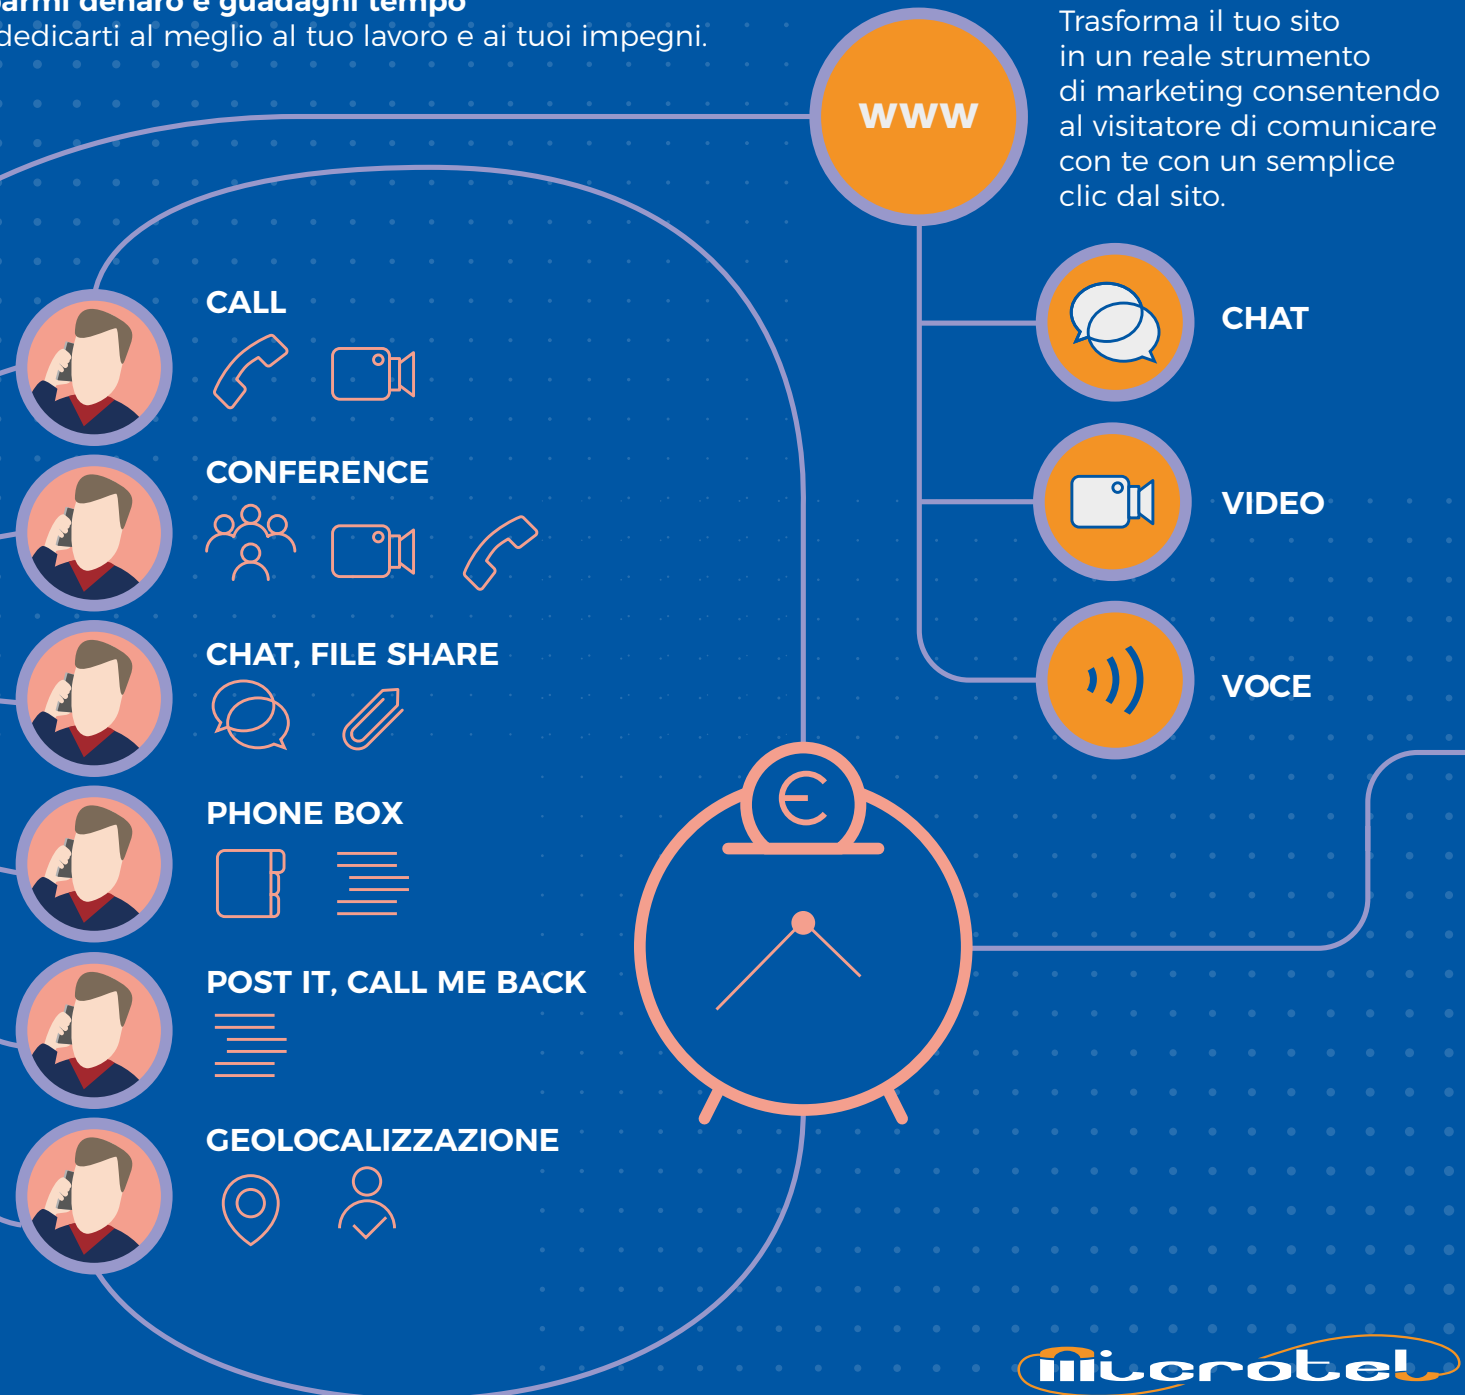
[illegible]armi denaro e guadagni tempo
dedicarti al meglio al tuo lavoro e ai tuoi impegni.

www

Trasforma il tuo sito in un reale strumento di marketing consentendo al visitatore di comunicare con te con un semplice clic dal sito.

CHAT

VIDEO

VOCE

CALL

CONFERENCE

CHAT, FILE SHARE

PHONE BOX

POST IT, CALL ME BACK

GEOLOCALIZZAZIONE

€

microtel